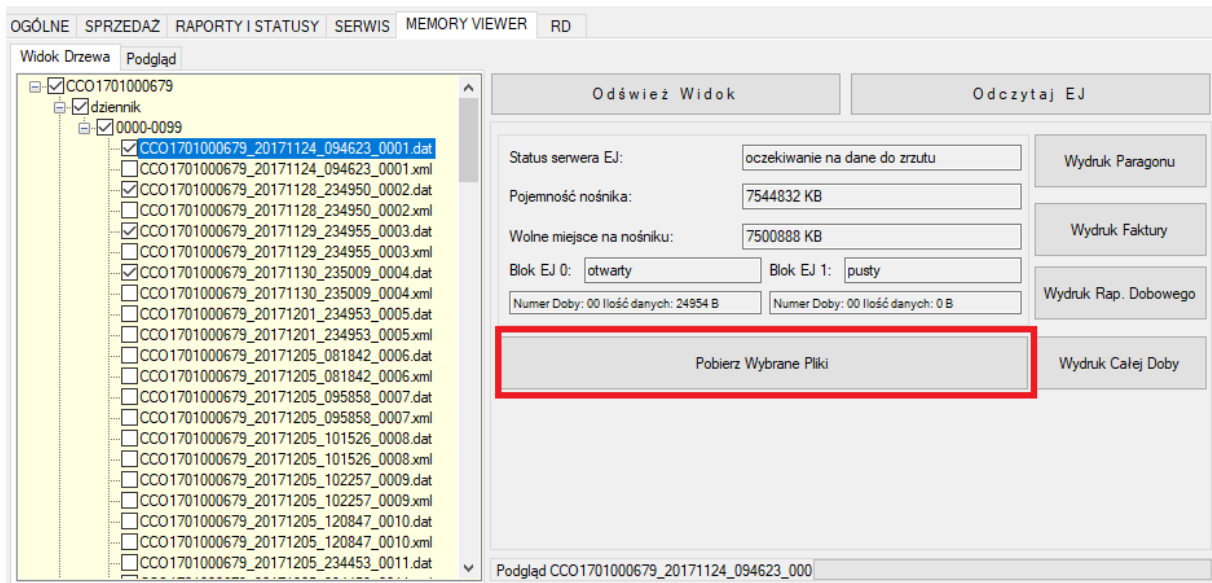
OGÓLNE | SPRZEDAŻ | RAPORTY I STATUSY | SERWIS | MEMORY VIEWER | RD

Widok Drzewa | Podgląd

CCO1701000679
dziennik
0000-0099
CCO1701000679_20171124_094623_0001.dat
CCO1701000679_20171124_094623_0001.xml
CCO1701000679_20171128_234950_0002.dat
CCO1701000679_20171128_234950_0002.xml
CCO1701000679_20171129_234955_0003.dat
CCO1701000679_20171129_234955_0003.xml
CCO1701000679_20171130_235009_0004.dat
CCO1701000679_20171130_235009_0004.xml
CCO1701000679_20171201_234953_0005.dat
CCO1701000679_20171201_234953_0005.xml
CCO1701000679_20171205_081842_0006.dat
CCO1701000679_20171205_081842_0006.xml
CCO1701000679_20171205_095858_0007.dat
CCO1701000679_20171205_095858_0007.xml
CCO1701000679_20171205_101526_0008.dat
CCO1701000679_20171205_101526_0008.xml
CCO1701000679_20171205_102257_0009.dat
CCO1701000679_20171205_102257_0009.xml
CCO1701000679_20171205_120847_0010.dat
CCO1701000679_20171205_120847_0010.xml
CCO1701000679_20171205_234453_0011.dat
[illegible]

Odśwież Widok

Odczytaj EJ

Status serwera EJ: oczekiwanie na dane do zrzutu

Pojemność nośnika: 7544832 KB

Wolne miejsce na nośniku: 7500888 KB

Blok EJ 0: otwarty

Blok EJ 1: pusty

Numer Doby: 00 Ilość danych: 24954 B

Numer Doby: 00 Ilość danych: 0 B

Wydruk Paragonu

Wydruk Faktury

Wydruk Rap. Dobowego

Wydruk Całej Doby

Pobierz Wybrane Pliki

Podgląd CCO1701000679_20171124_094623_000